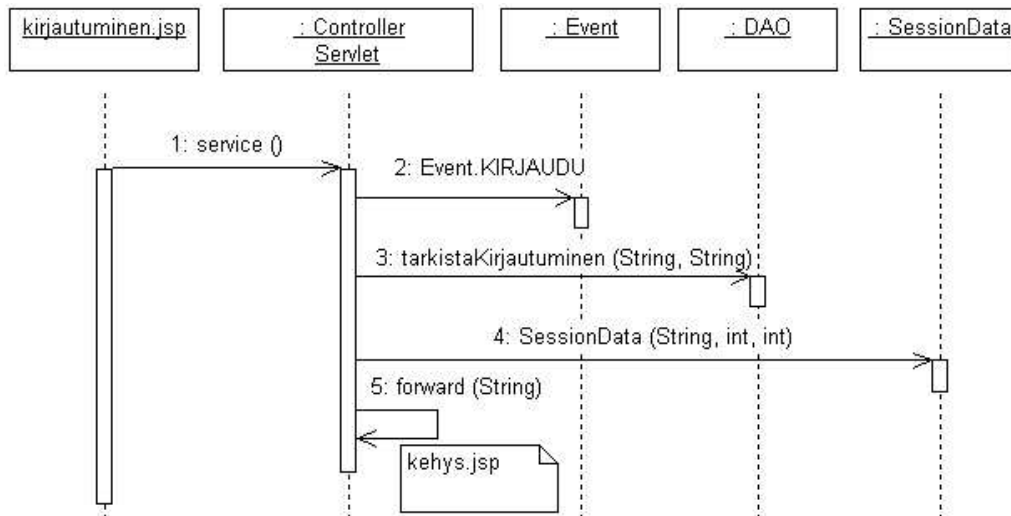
kirjautuminen.jsp

: Controller Servlet

: Event

: DAO

: SessionData

1: service ()

2: Event.KIRJAUDU

3: tarkistaKirjautuminen (String, String)

4: SessionData (String, int, int)

5: forward (String)

kehys.jsp